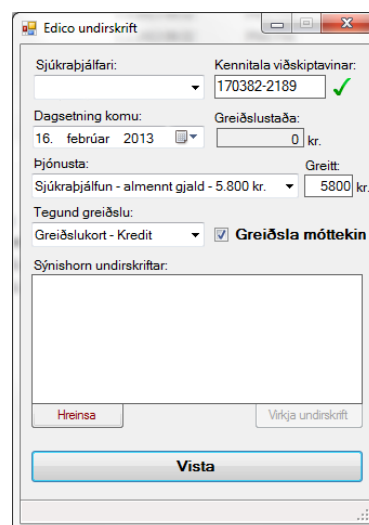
Edico undirskrift

Sjúkraþjálfari:

Kennitala viðskiptavinar:
170382-2189

Dagsetning komu:
16. febrúar 2013

Greiðslustaða:
0 kr.

Þjónusta:
Sjúkraþjálfun - almennt gjald - 5.800 kr.

Greitt:
5800 kr.

Tegund greiðslu:
Greiðslukort - Kredit

Greiðsla móttekin

Sýnishorn undirskriftar:

Hreinsa

Virkja undirskrift

Vista